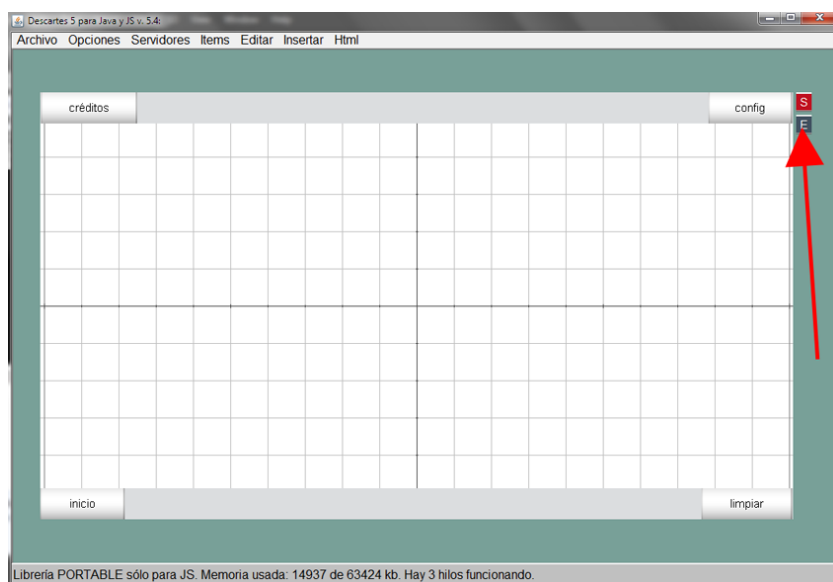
Descartes 5 para Java y JS v. 5.4: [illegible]

Archivo Opciones Servidores Items Editar Insertar Html

créditos

config

S

E

inicio

limpiar

Librería PORTABLE sólo para JS. Memoria usada: 14937 de 63424 kb. Hay 3 hilos funcionando.